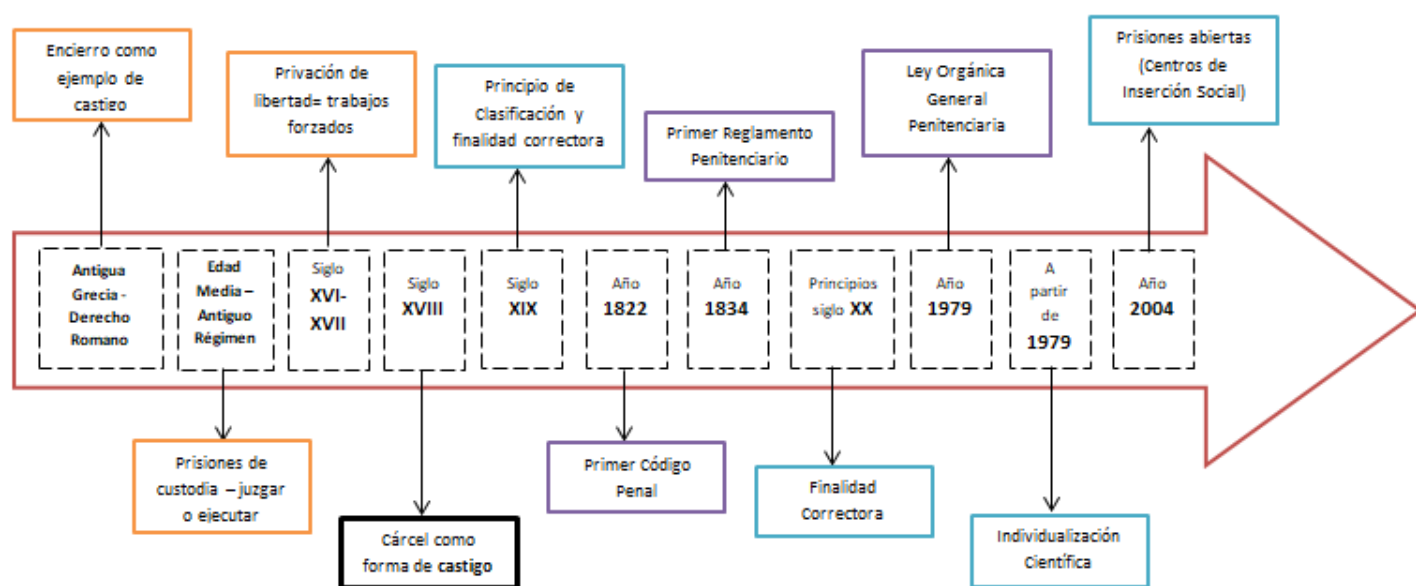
Encierro como ejemplo de castigo

Privación de libertad= trabajos forzados

Principio de Clasificación y finalidad correctora

Primer Reglamento Penitenciario

Ley Orgánica General Penitenciaria

Prisiones abiertas (Centros de Inserción Social)

Antigua Grecia - Derecho Romano

Edad Media – Antiguo Régimen

Siglo XVI-XVII

Siglo XVIII

Siglo XIX

Año 1822

Año 1834

Principios siglo XX

Año 1979

A partir de 1979

Año 2004

Prisiones de custodia – juzgar o ejecutar

Cárcel como forma de castigo

Primer Código Penal

Finalidad Correctora

Individualización Científica